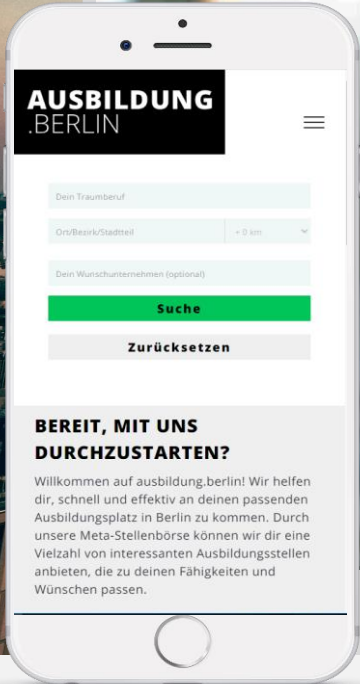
AUSBILDUNG
.BERLIN

Dein Traumberuf

Ort/Bezirk/Stadtteil

+ 0 km

Dein Wunschunternehmen (optional)

Suche

Zurücksetzen

BEREIT, MIT UNS DURCHZUSTARTEN?

Willkommen auf ausbildung.berlin! Wir helfen dir, schnell und effektiv an deinen passenden Ausbildungsplatz in Berlin zu kommen. Durch unsere Meta-Stellenbörse können wir dir eine Vielzahl von interessanten Ausbildungsstellen anbieten, die zu deinen Fähigkeiten und Wünschen passen.